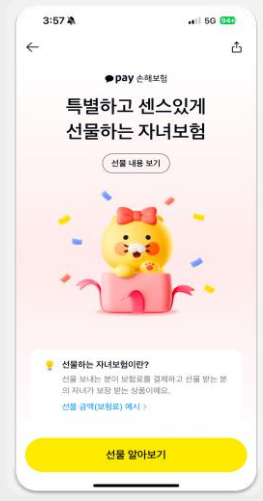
3:57 5G 94

pay 손해보험

특별하고 센스있게 선물하는 자녀보험

선물 내용 보기

선물하는 자녀보험이란?

선물 보내는 분이 보험료를 결제하고 선물 받는 분의 자녀가 보장 받는 상품이에요.

선물 금액(보험료) 예시 >

선물 알아보기